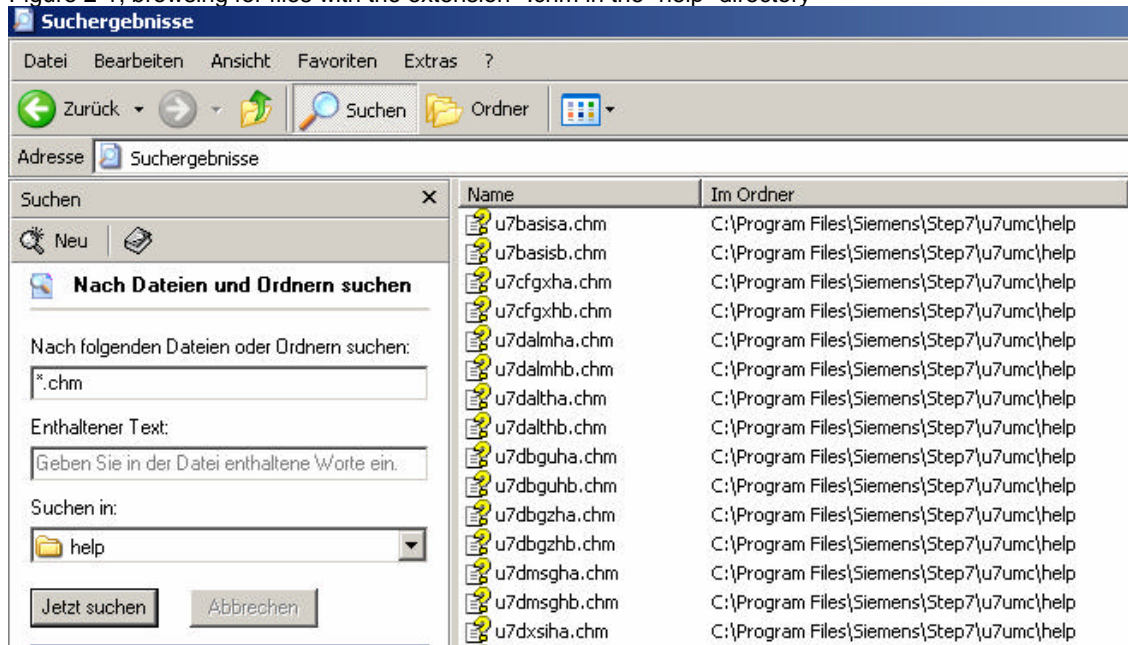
Figure 2-1; browsing for files with the extension *.chm in the "help" directory

Suchergebnisse

Datei Bearbeiten Ansicht Favoriten Extras ?

Zurück Suchen Ordner

Adresse Suchergebnisse

Suchen ×

Neu

Nach Dateien und Ordnern suchen

Nach folgenden Dateien oder Ordnern suchen:

*.chm

Enthaltener Text:

Geben Sie in der Datei enthaltene Worte ein.

Suchen in:

help

Jetzt suchen Abbrechen

| Name | Im Ordner |
|---|---|
| u7basisa.chm | C:\Program Files\Siemens\Step7\u7umc\help |
| u7basisb.chm | C:\Program Files\Siemens\Step7\u7umc\help |
| u7cfgxha.chm | C:\Program Files\Siemens\Step7\u7umc\help |
| u7cfgxhb.chm | C:\Program Files\Siemens\Step7\u7umc\help |
| u7dalmha.chm | C:\Program Files\Siemens\Step7\u7umc\help |
| u7dalmhb.chm | C:\Program Files\Siemens\Step7\u7umc\help |
| u7daltha.chm | C:\Program Files\Siemens\Step7\u7umc\help |
| u7dalthb.chm | C:\Program Files\Siemens\Step7\u7umc\help |
| u7dbguha.chm | C:\Program Files\Siemens\Step7\u7umc\help |
| u7dbguhb.chm | C:\Program Files\Siemens\Step7\u7umc\help |
| u7dbgzha.chm | C:\Program Files\Siemens\Step7\u7umc\help |
| u7dbgzhb.chm | C:\Program Files\Siemens\Step7\u7umc\help |
| u7dmsgha.chm | C:\Program Files\Siemens\Step7\u7umc\help |
| u7dmsghb.chm | C:\Program Files\Siemens\Step7\u7umc\help |
| u7dxsiha.chm | C:\Program Files\Siemens\Step7\u7umc\help |